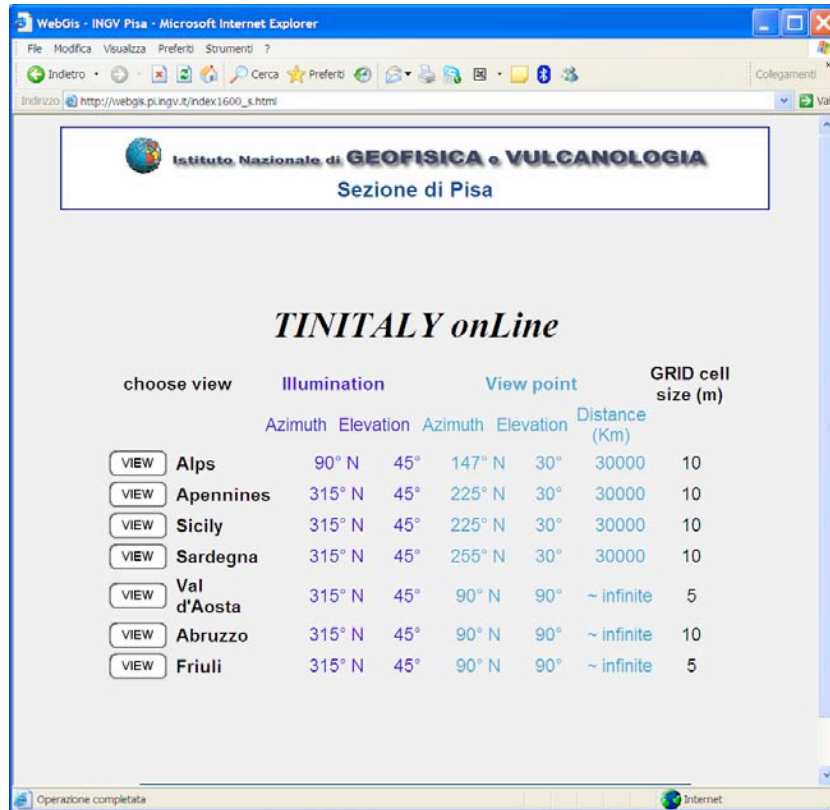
WebGis - INGV Pisa - Microsoft Internet Explorer

File Modifica Visualizza Preferiti Strumenti ?

Indietro · Cerca Preferiti · Collegamenti

Indirizzo http://webgis.pi.ingv.it/index1600_s.html Vai

Istituto Nazionale di GEOFISICA e VULCANOLOGIA
Sezione di Pisa

TINITALY onLine

| choose view | | Illumination | | View point | | | GRID cell size (m) |
|---|---|---|---|---|---|---|---|
| | | Azimuth | Elevation | Azimuth | Elevation | Distance (Km) | |
| VIEW | Alps | 90° N | 45° | 147° N | 30° | 30000 | 10 |
| VIEW | Apennines | 315° N | 45° | 225° N | 30° | 30000 | 10 |
| VIEW | Sicily | 315° N | 45° | 225° N | 30° | 30000 | 10 |
| VIEW | Sardegna | 315° N | 45° | 255° N | 30° | 30000 | 10 |
| VIEW | Val d'Aosta | 315° N | 45° | 90° N | 90° | ~ infinite | 5 |
| VIEW | Abruzzo | 315° N | 45° | 90° N | 90° | ~ infinite | 10 |
| VIEW | Friuli | 315° N | 45° | 90° N | 90° | ~ infinite | 5 |

Operazione completata

Internet